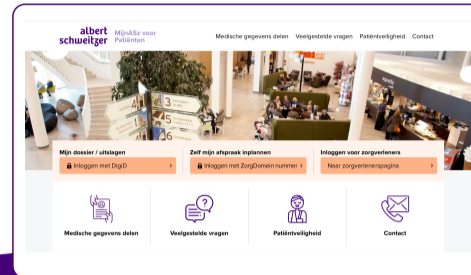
albert schweitzer MijnASz voor Patiënten

Medische gegevens delen Veelgestelde vragen Patiëntveiligheid Contact

3
4
5

Mijn dossier / uitslagen
Inloggen met DigiD >

Zelf mijn afspraak inplannen
Inloggen met ZorgDomein nummer >

Inloggen voor zorgverleners
Naar zorgverlenerspagina >

Medische gegevens delen

Veelgestelde vragen

Patiëntveiligheid

Contact